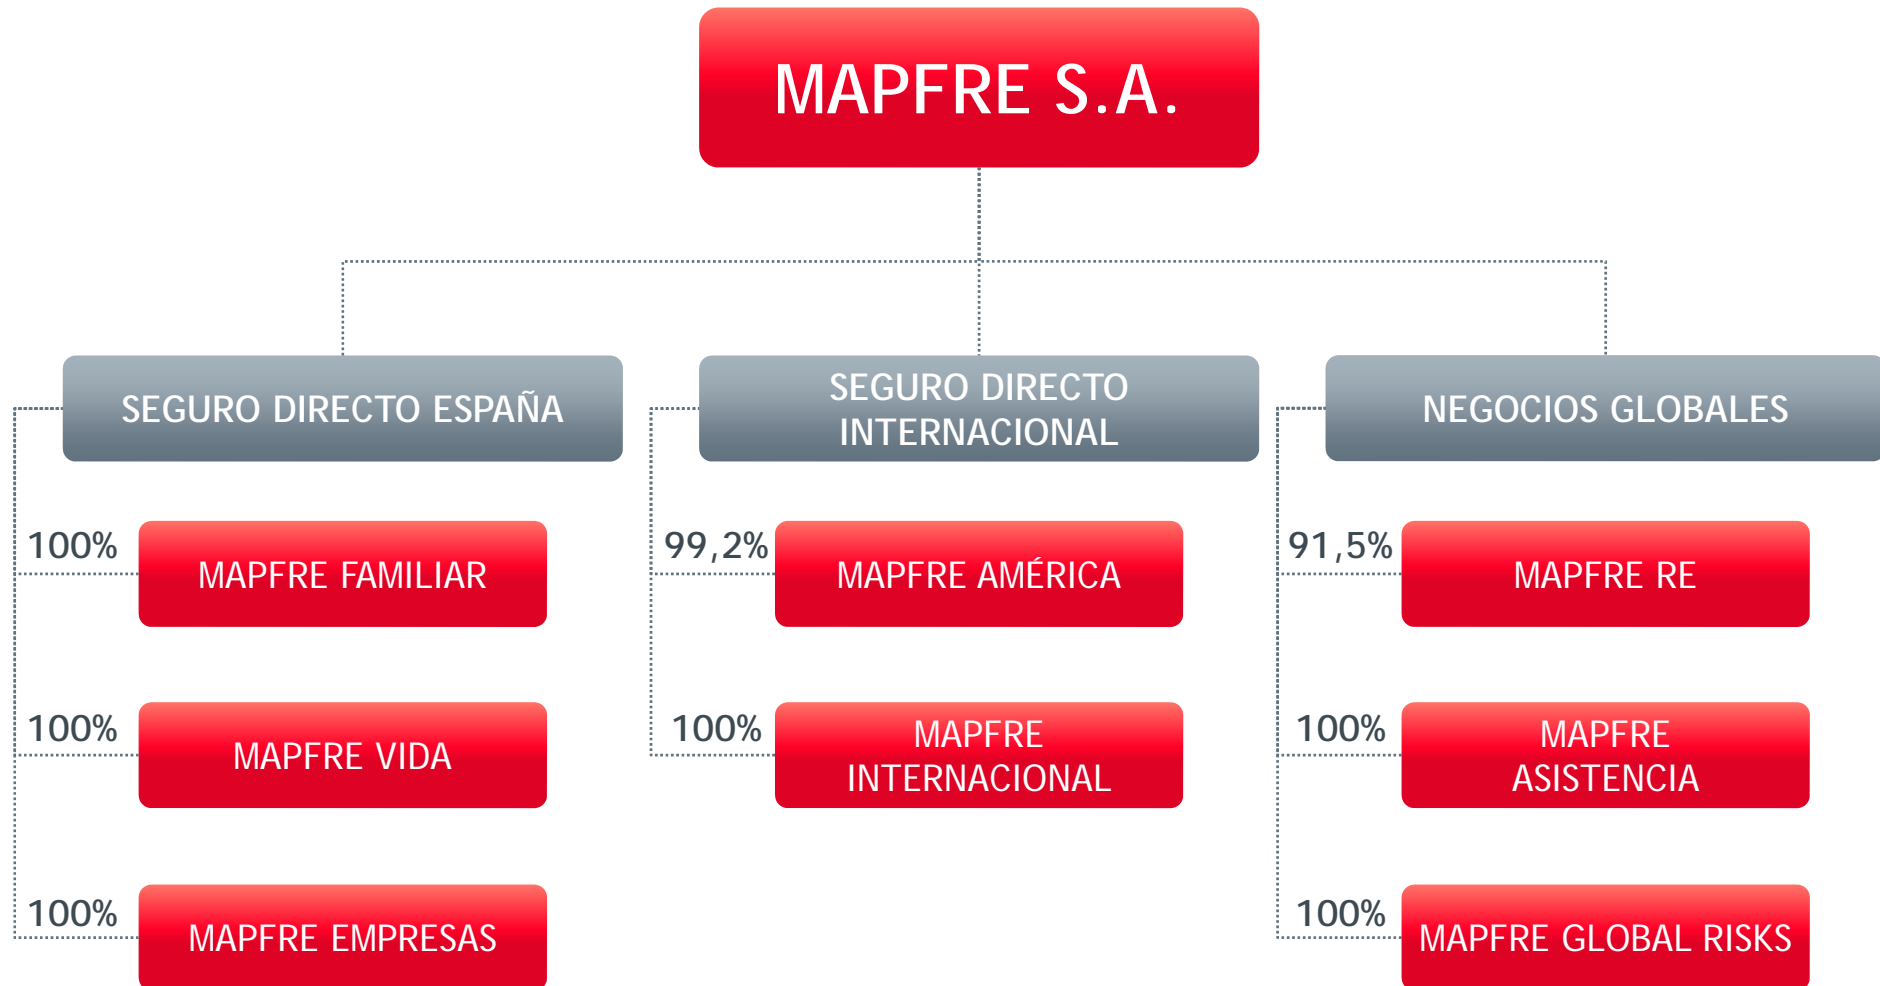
MAPFRE S.A.

SEGURO DIRECTO ESPAÑA

100% MAPFRE FAMILIAR

100% MAPFRE VIDA

100% MAPFRE EMPRESAS

SEGURO DIRECTO INTERNACIONAL

99,2% MAPFRE AMÉRICA

100% MAPFRE INTERNACIONAL

NEGOCIOS GLOBALES

91,5% MAPFRE RE

100% MAPFRE ASISTENCIA

100% MAPFRE GLOBAL RISKS